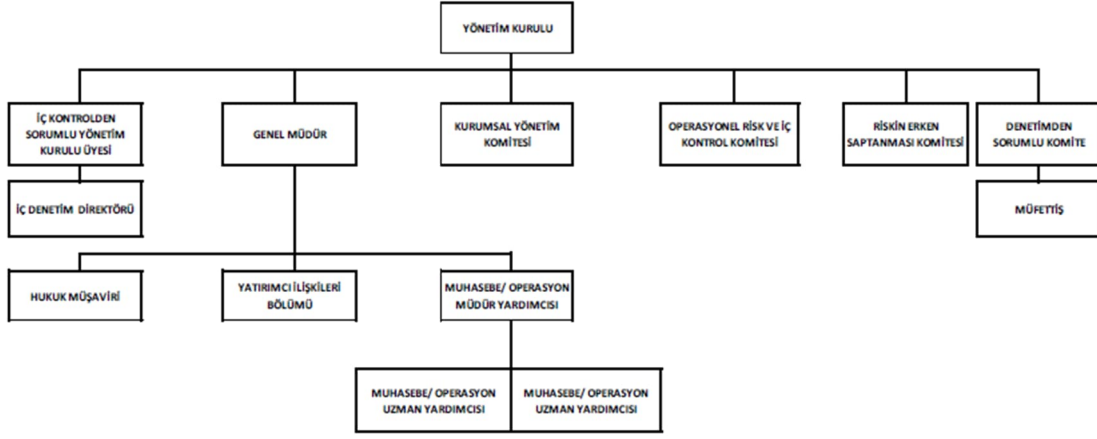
YÖNETİM KURULU

İÇ KONTROLDEN SORUMLU YÖNETİM KURULU ÜYESİ

GENEL MÜDÜR

KURUMSAL YÖNETİM KOMİTESİ

OPERASYONEL RİSK VE İÇ KONTROL KOMİTESİ

RİSKİN ERKEN SAPTANMASI KOMİTESİ

DENETİMDEN SORUMLU KOMİTE

İÇ DENETİM DİREKTÖRÜ

MÜFETTİŞ

HUKUK MÜŞAVİRİ

YATIRIMCI İLİŞKİLERİ BÖLÜMÜ

MUHASEBE/ OPERASYON MÜDÜR YARDIMCISI

MUHASEBE/ OPERASYON UZMAN YARDIMCISI

MUHASEBE/ OPERASYON UZMAN YARDIMCISI